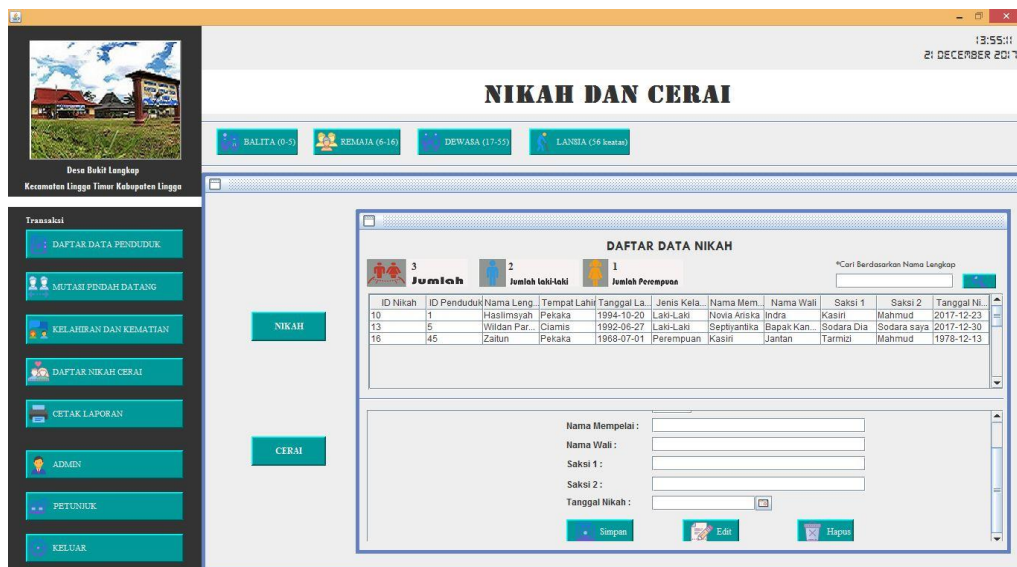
13:55:11
21 DECEMBER 2017

Desa Bukit Langkap
Kecamatan Lingga Timur Kabupaten Lingga

NIKAH DAN CERAI

BALITA (0-5) REMAJA (6-16) DEWASA (17-55) LANSIA (56 keatas)

Transaksi

DAFTAR DATA PENDUDUK

MUTASI PINDAH DATANG

KELAHIRAN DAN KEMATIAN

DAFTAR NIKAH CERAI

CETAK LAPORAN

ADMIN

PETUNJUK

KELUAR

NIKAH

CERAI

DAFTAR DATA NIKAH

3 Jumlah
2 Jumlah Laki-Laki
1 Jumlah Perempuan

*Cari Berdasarkan Nama Lengkap

| ID Nikah | ID Penduduk | Nama Leng... | Tempat Lahir | Tanggal La... | Jenis Kela... | Nama Mem... | Nama Wali | Saksi 1 | Saksi 2 | Tanggal Ni... |
|---|---|---|---|---|---|---|---|---|---|---|
| 10 | 1 | Haslimsyah | Pekaka | 1994-10-20 | Laki-Laki | Novia Ariska | Indra | Kasiri | Mahmud | 2017-12-23 |
| 13 | 5 | Wildan Par... | Ciamis | 1992-06-27 | Laki-Laki | Septiyantika | Bapak Kan... | Sodara Dia | Sodara saya | 2017-12-30 |
| 16 | 45 | Zaitun | Pekaka | 1968-07-01 | Perempuan | Kasiri | Jantan | Tarmizi | Mahmud | 1978-12-13 |

Nama Mempelai :
Nama Wali :
Saksi 1 :
Saksi 2 :
Tanggal Nikah :

Simpan Edit Hapus